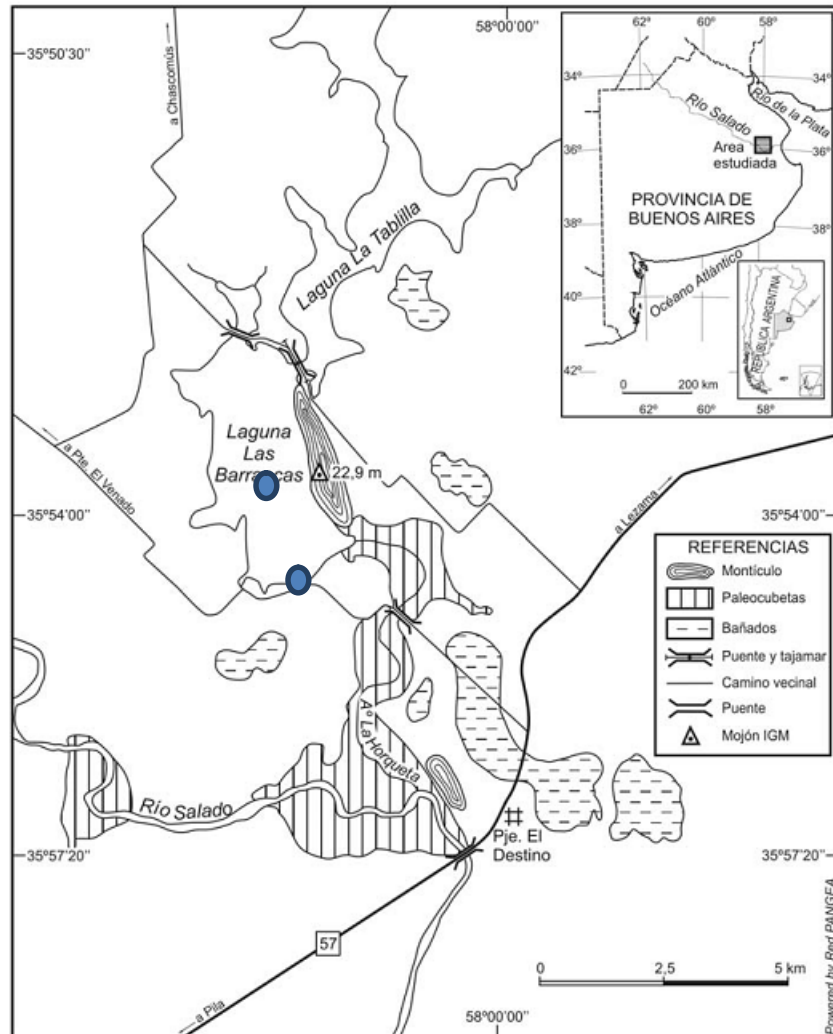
58°00'00"
35°50'30"
a Chascomús
62° 60° 58°
34° 34°
Río Salado
Río de la Plata
36° 36°
Area estudiada
PROVINCIA DE BUENOS AIRES
38° 38°
Océano Atlántico
40°
REPÚBLICA ARGENTINA
42°
0 200 km
62° 60° 58°
Laguna La Tablilla
a Pta. El Venado
Laguna Las Barrancas
22,9 m
35°54'00"
35°54'00"
a Lezama
REFERENCIAS
Montículo
Paleocubetas
Bañados
Puente y tajamar
Camino vecinal
Puente
Mojón IGM
A° La Horqueta
Río Salado
Pje. El Destino
35°57'20"
35°57'20"
57
0 2,5 5 km
a Pila
58°00'00"
Powered by Red PANGEA